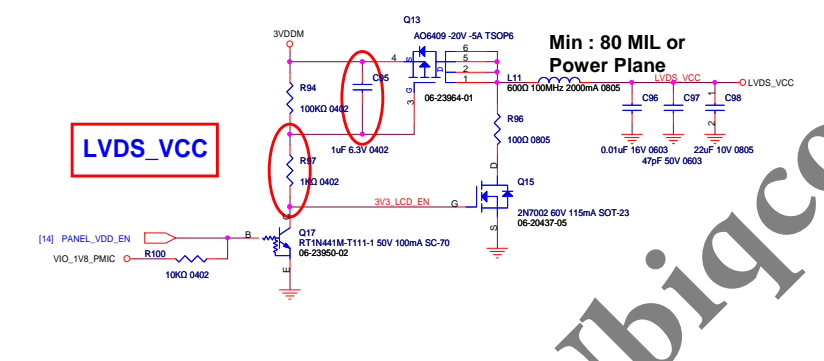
LVDS_VCC

3VDDM

Q13
AO6409 -20V -5A TSOP6

Min : 80 MIL or
Power Plane

4
6
5
2
1
S
D
G
3

C95

R94
100KΩ 0402

06-23964-01

L11
600Ω 100MHz 2000mA 0805

LVDS_VCC
LVDS_VCC

C96
C97
C98
1
2

0.01uF 16V 0603
47pF 50V 0603
22uF 10V 0805

1uF 6.3V 0402

R96
100Ω 0805

R97
1KΩ 0402

3V3_LCD_EN
G
D
S

Q15
2N7002 60V 115mA SOT-23
06-20437-05

[14] PANEL_VDD_EN
B
C
Q17
RT1N441M-T111-1 50V 100mA SC-70
06-23950-02
E

VIO_1V8_PMIC
R100
10KΩ 0402